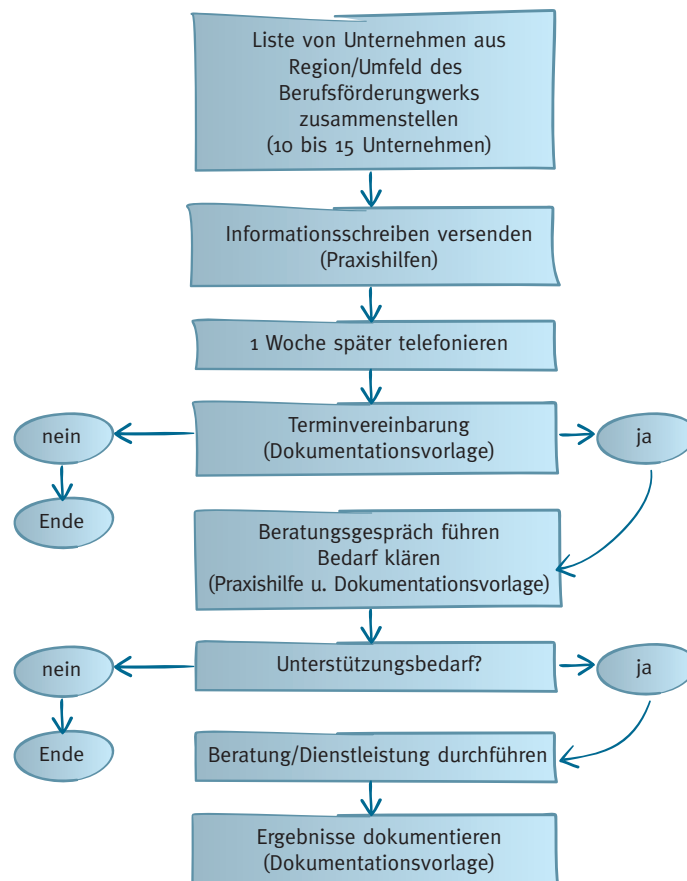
Liste von Unternehmen aus Region/Umfeld des Berufsförderungwerks zusammenstellen (10 bis 15 Unternehmen)

Informationsschreiben versenden (Praxishilfen)

1 Woche später telefonieren

nein

Terminvereinbarung (Dokumentationsvorlage)

ja

Ende

Beratungsgespräch führen Bedarf klären (Praxishilfe u. Dokumentationsvorlage)

nein

Unterstützungsbedarf?

ja

Ende

Beratung/Dienstleistung durchführen

Ergebnisse dokumentieren (Dokumentationsvorlage)